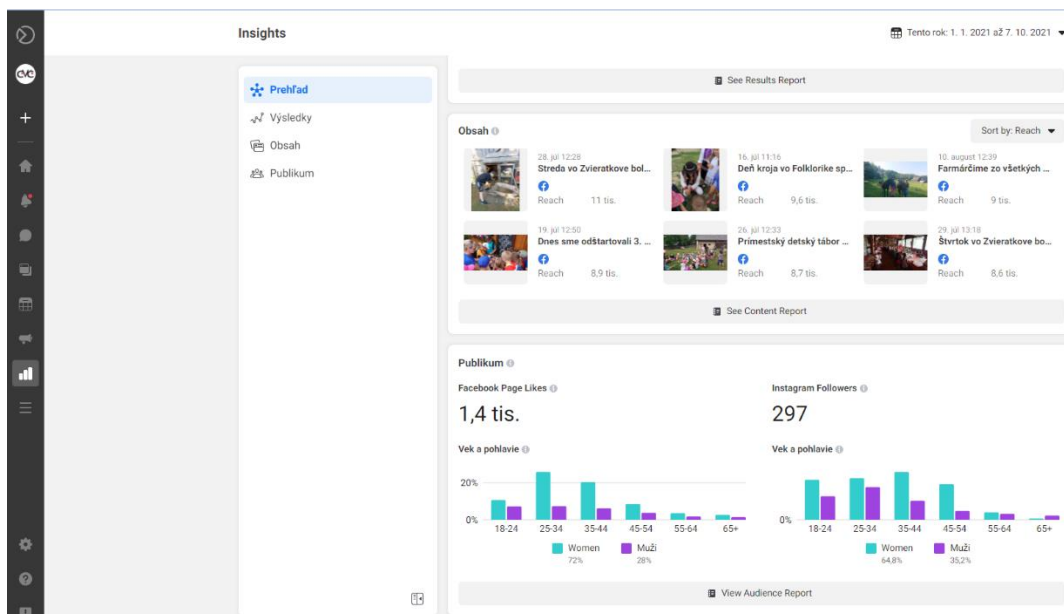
Insights

Tento rok: 1. 1. 2021 až 7. 10. 2021

Prehľad
Výsledky
Obsah
Publikum

See Results Report

Obsah

Sort by: Reach

28. júl 12:28
Streda vo Zvieratkove bol...
Reach 11 tis.

16. júl 11:16
Deň kroja vo Folklorike sp...
Reach 9,6 tis.

10. august 12:39
Farmárčime zo všetkých ...
Reach 9 tis.

19. júl 12:50
Dnes sme odštartovali 3. ...
Reach 8,9 tis.

26. júl 12:33
Prímestský detský tábor ...
Reach 8,7 tis.

29. júl 13:18
Štvrtok vo Zvieratkove bo...
Reach 8,6 tis.

See Content Report

Publikum

Facebook Page Likes
1,4 tis.

Instagram Followers
297

Vek a pohlavie
20%
0%
18-24 25-34 35-44 45-54 55-64 65+
Women 72%
Muži 28%

Vek a pohlavie
0%
18-24 25-34 35-44 45-54 55-64 65+
Women 64,8%
Muži 35,2%

View Audience Report